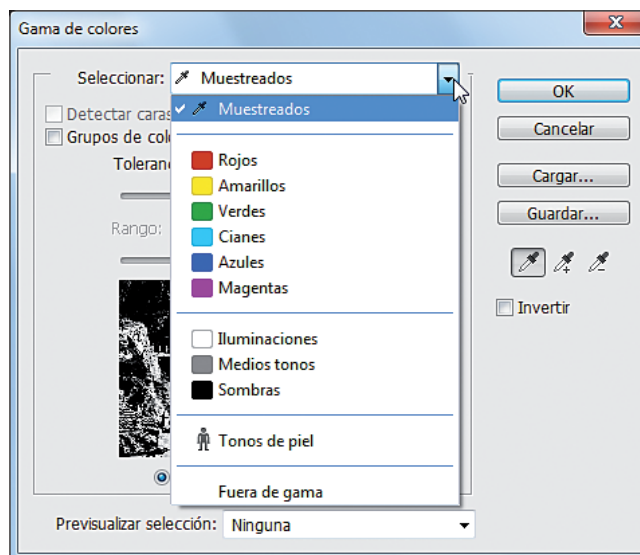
Gama de colores

Seleccionar: Muestreados

Detectar caras
Grupos de colo
Toleranc
Rango:

Muestreados
Rojos
Amarillos
Verdes
Cianes
Azules
Magentas
Iluminaciones
Medios tonos
Sombras
Tonos de piel
Fuera de gama

OK
Cancelar
Cargar...
Guardar...
Invertir

Previsualizar selección: Ninguna